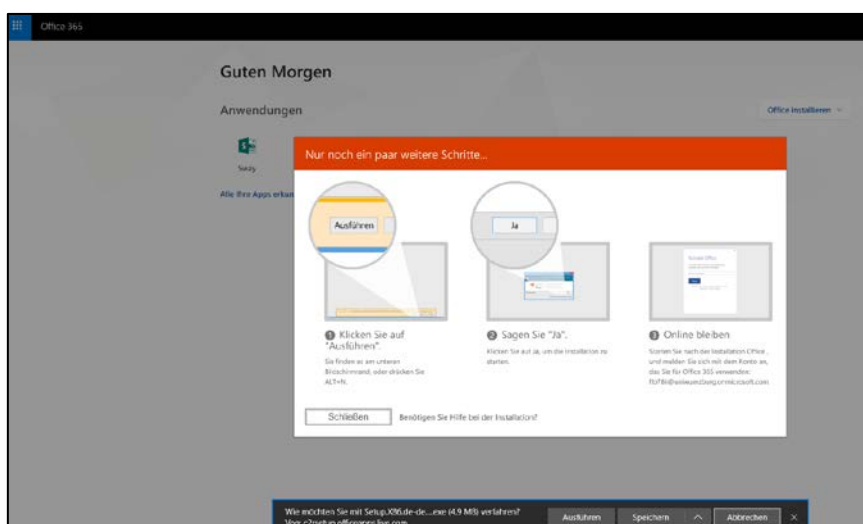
Office 365

Guten Morgen

Anwendungen

Office installieren

Sway

Alle Ihre Apps erkun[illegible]

Nur noch ein paar weitere Schritte...

Ausführen

Ja

1 Klicken Sie auf "Ausführen".

Sie finden es am unteren Bildschirmrand, oder drücken Sie ALT+N.

2 Sagen Sie "Ja".

Klicken Sie auf Ja, um die Installation zu starten.

3 Online bleiben

Starten Sie nach der Installation Office, und melden Sie sich mit dem Konto an, das Sie für Office 365 verwenden: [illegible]@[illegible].onmicrosoft.com

Schließen

Benötigen Sie Hilfe bei der Installation?

Wie möchten Sie mit Setup.X86.de-de....exe (4,9 MB) verfahren?
Von: c2rsetup.officeapps.live.com

Ausführen

Speichern

Abbrechen

×